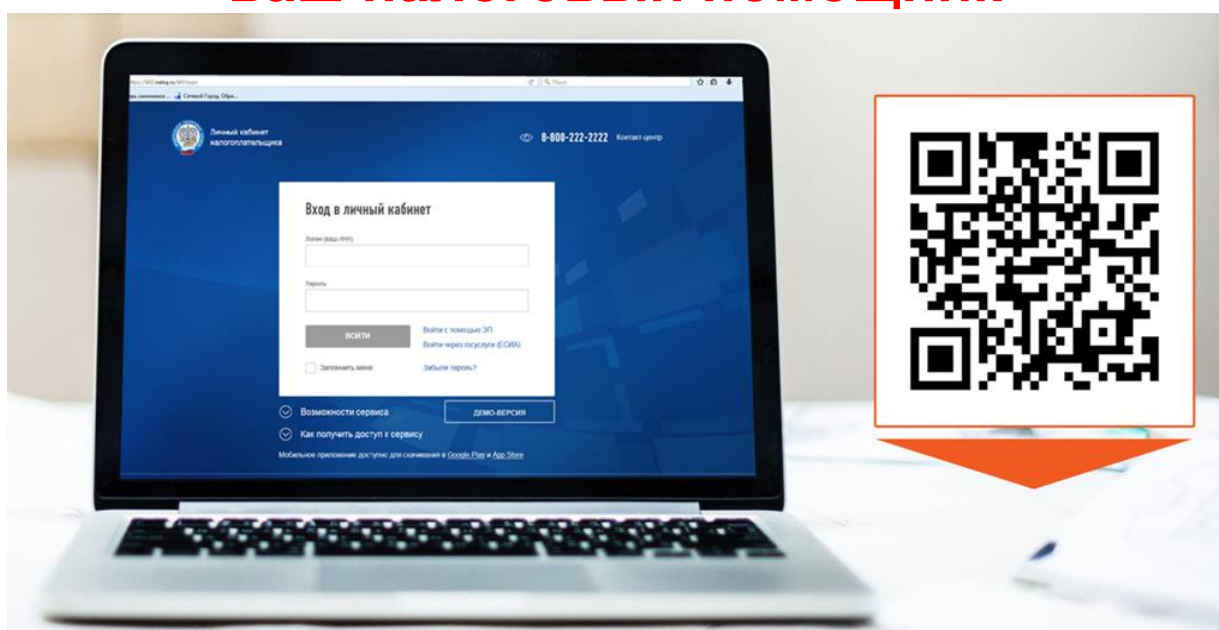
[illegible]

https://lkfl2.nalog.ru/lkfl/login

Личный кабинет налогоплательщика

8-800-222-2222 Контакт-центр

Вход в личный кабинет

Логин (ваш ИНН)

Пароль

ВОЙТИ

Войти с помощью ЭП

Войти через госуслуги (ЕСИА)

Запомнить меня

Забыли пароль?

Возможности сервиса

ДЕМО-ВЕРСИЯ

Как получить доступ к сервису

Мобильное приложение доступно для скачивания в Google Play и App Store